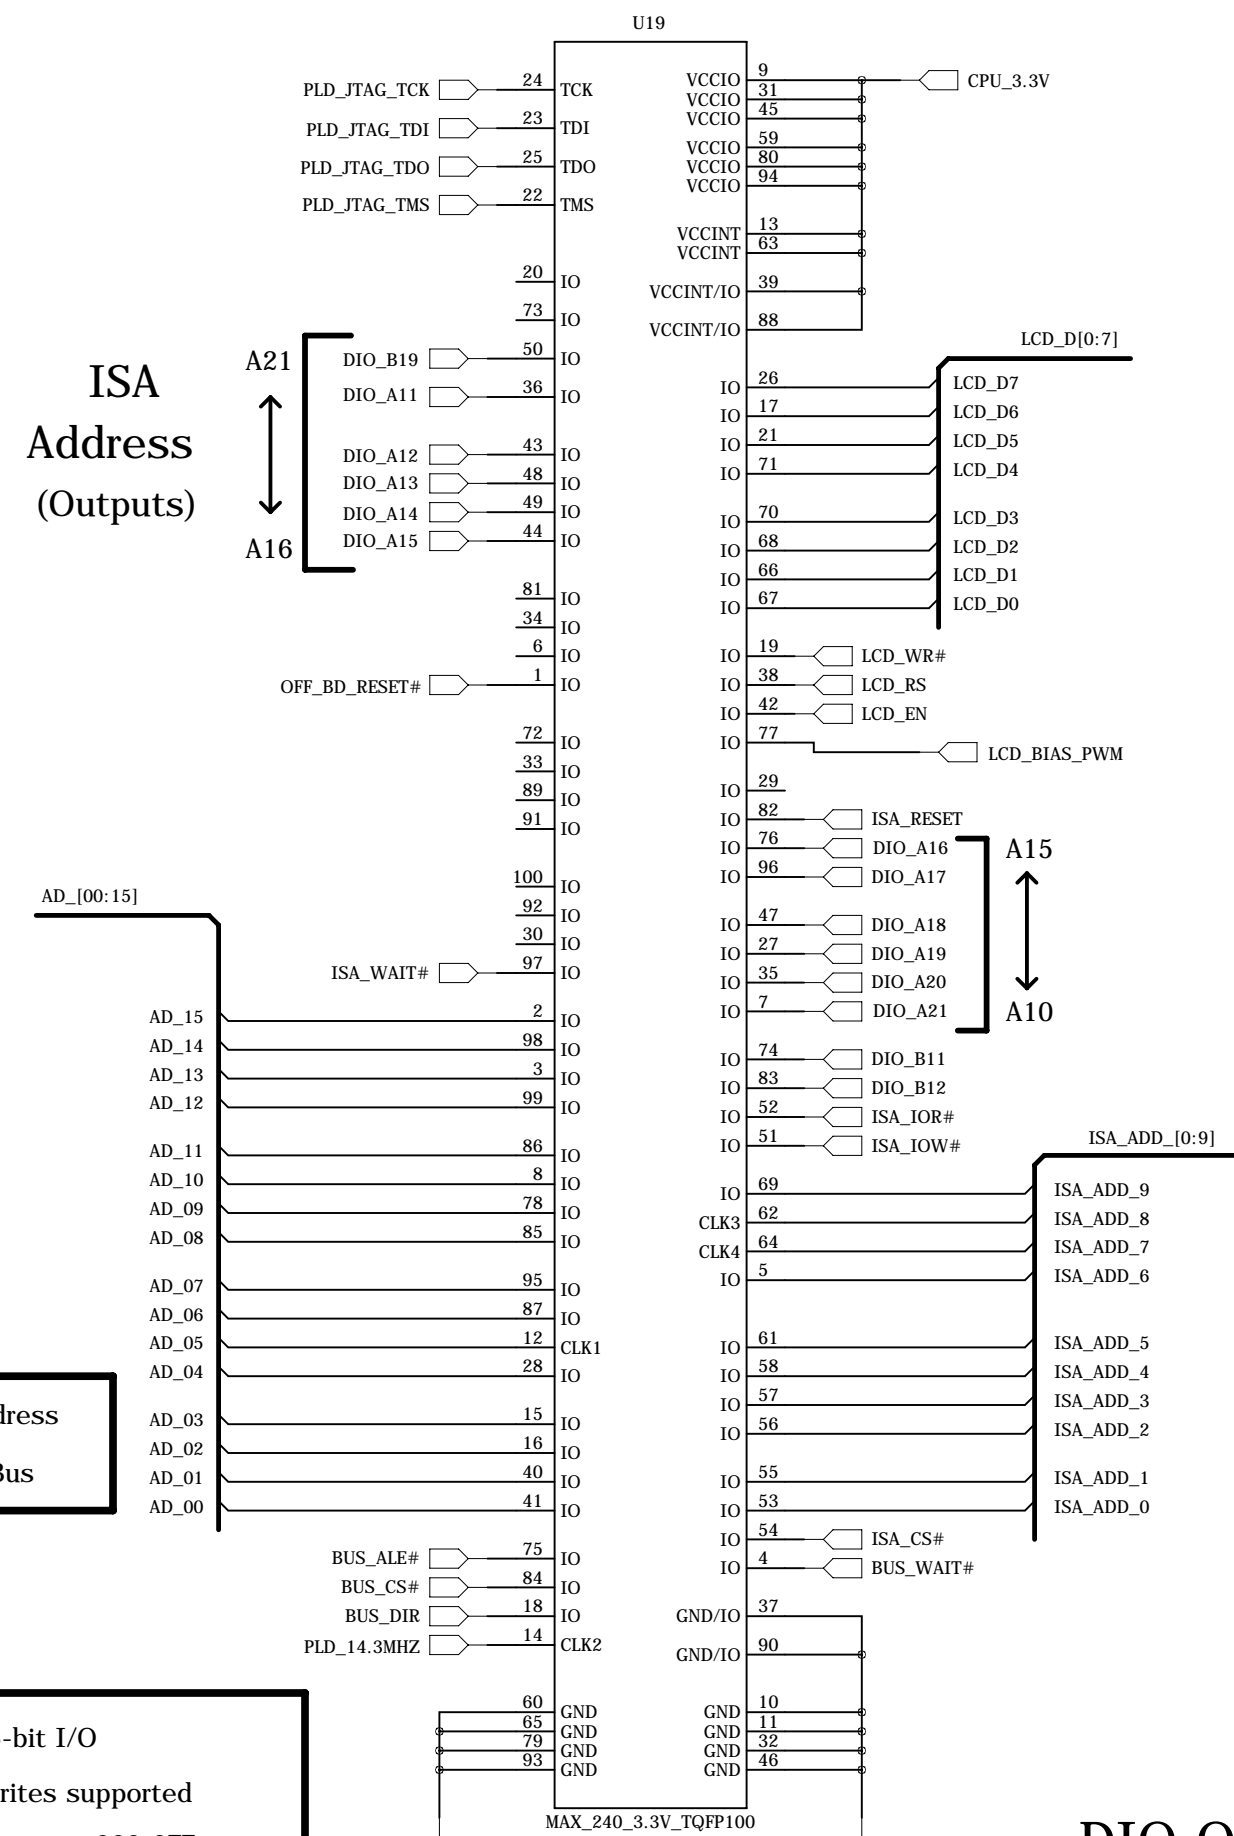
U19

PLD_JTAG_TCK 24 TCK
PLD_JTAG_TDI 23 TDI
PLD_JTAG_TDO 25 TDO
PLD_JTAG_TMS 22 TMS

20 IO
73 IO

ISA Address (Outputs)

A21
DIO_B19 50 IO
DIO_A11 36 IO
DIO_A12 43 IO
DIO_A13 48 IO
DIO_A14 49 IO
DIO_A15 44 IO
A16

81 IO
34 IO
6 IO
OFF_BD_RESET# 1 IO

72 IO
33 IO
89 IO
91 IO

100 IO
92 IO
30 IO
ISA_WAIT# 97 IO

AD_[00:15]
AD_15 2 IO
AD_14 98 IO
AD_13 3 IO
AD_12 99 IO
AD_11 86 IO
AD_10 8 IO
AD_09 78 IO
AD_08 85 IO
AD_07 95 IO
AD_06 87 IO
AD_05 12 CLK1
AD_04 28 IO
AD_03 15 IO
AD_02 16 IO
AD_01 40 IO
AD_00 41 IO

dress
Bus

BUS_ALE# 75 IO
BUS_CS# 84 IO
BUS_DIR 18 IO
PLD_14.3MHZ 14 CLK2

60 GND
65 GND
79 GND
93 GND

-bit I/O
rites supported

VCCIO 9
VCCIO 31
VCCIO 45
VCCIO 59
VCCIO 80
VCCIO 94
CPU_3.3V
VCCINT 13
VCCINT 63
VCCINT/IO 39
VCCINT/IO 88

LCD_D[0:7]
IO 26 LCD_D7
IO 17 LCD_D6
IO 21 LCD_D5
IO 71 LCD_D4
IO 70 LCD_D3
IO 68 LCD_D2
IO 66 LCD_D1
IO 67 LCD_D0

IO 19 LCD_WR#
IO 38 LCD_RS
IO 42 LCD_EN
IO 77 LCD_BIAS_PWM

IO 29
IO 82 ISA_RESET
A15
IO 76 DIO_A16
IO 96 DIO_A17
IO 47 DIO_A18
IO 27 DIO_A19
IO 35 DIO_A20
IO 7 DIO_A21
A10
IO 74 DIO_B11
IO 83 DIO_B12
IO 52 ISA_IOR#
IO 51 ISA_IOW#

ISA_ADD_[0:9]
IO 69 ISA_ADD_9
CLK3 62 ISA_ADD_8
CLK4 64 ISA_ADD_7
IO 5 ISA_ADD_6
IO 61 ISA_ADD_5
IO 58 ISA_ADD_4
IO 57 ISA_ADD_3
IO 56 ISA_ADD_2
IO 55 ISA_ADD_1
IO 53 ISA_ADD_0
IO 54 ISA_CS#
IO 4 BUS_WAIT#

GND/IO 37
GND/IO 90
GND 10
GND 11
GND 32
GND 46

MAX_240_3.3V_TQFP100

DIO O